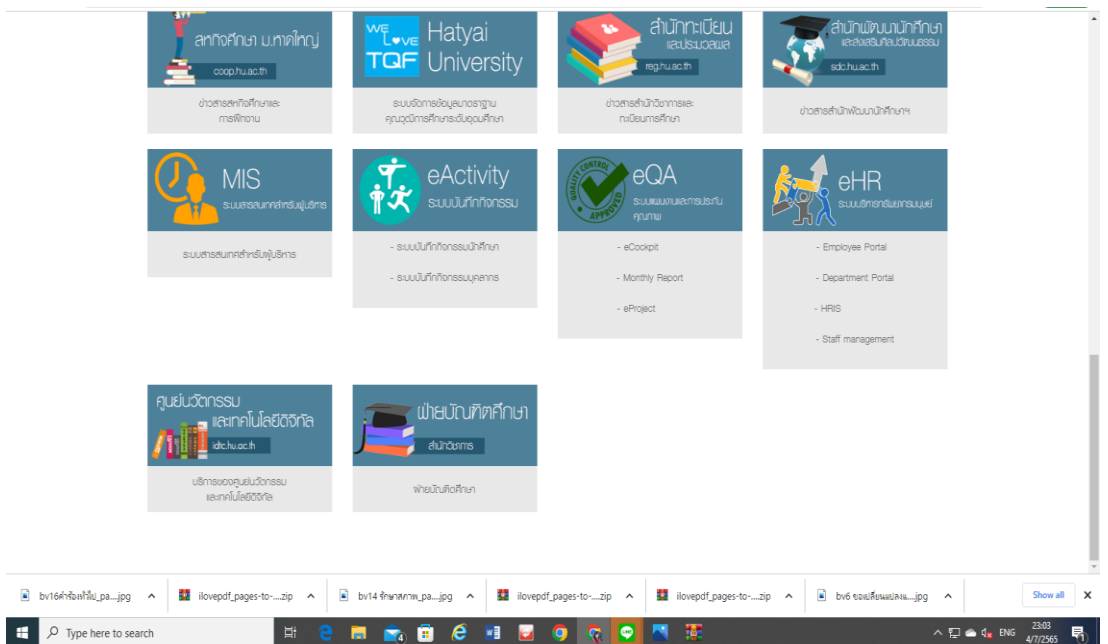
สหกิจศึกษา ม.หาดใหญ่
coop.hu.ac.th
ข่าวสารสหกิจศึกษาและการฝึกงาน

WE LOVE TQF Hatyai University
ระบบจัดการข้อมูลมาตรฐานคุณวุฒิการศึกษาระดับอุดมศึกษา

สำนักทะเบียนและประมวลผล
reg.hu.ac.th
ข่าวสารสำนักวิชาการและทะเบียนการศึกษา

สำนักพัฒนานักศึกษาและส่งเสริมศิลปวัฒนธรรม
sdc.hu.ac.th
ข่าวสารสำนักพัฒนานักศึกษาฯ

MIS
ระบบสารสนเทศสำหรับผู้บริหาร
ระบบสารสนเทศสำหรับผู้บริหาร

eActivity
ระบบบันทึกกิจกรรม
- ระบบบันทึกกิจกรรมนักศึกษา
- ระบบบันทึกกิจกรรมบุคลากร

QUALITY CONTROL APPROVED
eQA
ระบบแผนงานและการประกันคุณภาพ
- eCockpit
- Monthly Report
- eProject

eHR
ระบบบริหารทรัพยากรมนุษย์
- Employee Portal
- Department Portal
- HRIS
- Staff management

ศูนย์นวัตกรรมและเทคโนโลยีดิจิทัล
idtc.hu.ac.th
บริการของศูนย์นวัตกรรมและเทคโนโลยีดิจิทัล

ฝ่ายบัณฑิตศึกษา
สำนักวิชาการ
ฝ่ายบัณฑิตศึกษา

bv16คำร้องทั่วไป_pa....jpg
ilovepdf_pages-to-....zip
bv14 รักษาสภาพ_pa....jpg
ilovepdf_pages-to-....zip
ilovepdf_pages-to-....zip
bv6 ขอเปลี่ยนแปลง....jpg
Show all

Type here to search
ENG
23:03
4/7/2565